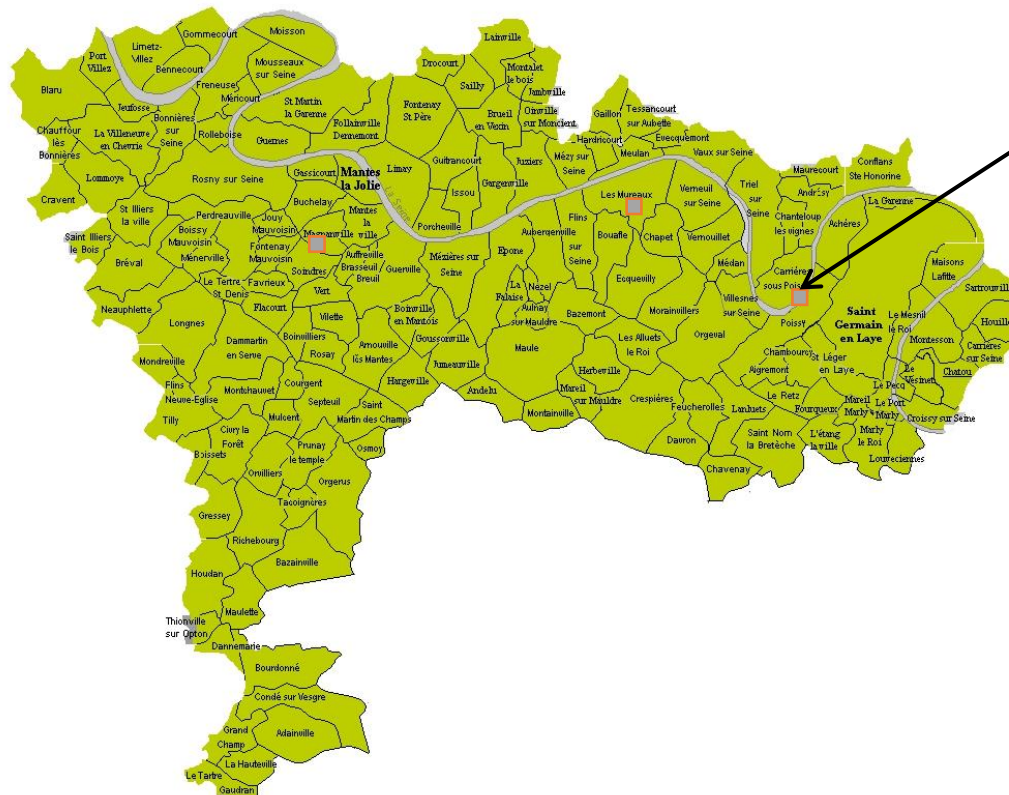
Gommecourt
Moisson
Lainville
Limetz-Villez
Port Villez
Bennecourt
Mousseaux sur Seine
Drocourt
Montalet le bois
Blaru
Freneuse
Méricourt
Sailly
Jambville
Jeufosse
Bonnières sur Seine
St Martin la Garenne
Follainville Dennemont
Fontenay St Père
Brueil en Vexin
Oinville sur Montcient
Gaillon sur Montcient
Tessancourt sur Aubette
Chauffour lès Bonnières
La Villeneuve en Chevrie
Rolleboise
Guernes
Hardricourt
Evecquemont
Meulan
Vaux sur Seine
Mantes la Jolie
Limay
Guitrancourt
Juziers
Mézy sur Seine
Mauvecourt
Conflans Ste Honorine
Lommoye
Rosny sur Seine
Gassicourt
Issou
Gargenville
Andrésy
Triel sur Seine
Cravent
St Illiers la ville
Buchelay
Mantes la ville
Les Mureaux
Verneuil sur Seine
Chanteloup les vignes
La Garenne
Perdreauville
Jouy Mauvoisin
Magnanville
Porcheville
Flins sur Seine
Achères
Saint Illiers le Bois
Boissy Mauvoisin
Fontenay Mauvoisin
Auffreville Brasseuil
Aubergenville
Bouafle
Chapet
Vernouillet
Ménerville
Soindres
Breuil
Guerville
Mézières sur Seine
Epone
Médan
Carrières sous Poissy
Maisons Laffitte
Bréval
Le Tertre St Denis
Favrieux
Vert
La Falaise
Nézel
Ecquevilly
Sartrouville
Neauphlette
Flacourt
Aulnay sur Mauldre
Bazemont
Morainvillers
Villennes sur Seine
Saint Germain en Laye
Le Mesnil le Roi
Houilles
Longnes
Dammartin en Serve
Villette
Boinvilliers
Boinville en Mantois
Poissy
Orgeval
Montesson
Mondreville
Rosay
Arnouville lès Mantes
Goussonville
Maule
Les Alluets le Roi
Chambourcy
St Léger en Laye
Carrières sur Seine
Flins Neuve-Eglise
Montchauvet
Courgent
Hargeville
Jumeauville
Herbeville
Aigremont
Chatou
Le Vésinet
Tilly
Mulcent
Septeuil
Saint Martin des Champs
Andelu
Mareil sur Mauldre
Crespières
Feucherolles
Lanluets
Le Retz
Fourqueux
Mareil Marly
Le Pecq
Le Port Marly
Croissy sur Seine
Civry la Forêt
Montainville
Prunay le temple
Osmoy
Marly le Roi
Boissets
Saint Nom la Bretèche
L'étang la ville
Louveciennes
Orvilliers
Orgerus
Davron
Chavenay
Tacoignères
Gressey
Richebourg
Bazainville
Houdan
Maulette
Thionville sur Opton
Dannemarie
Bourdonné
Condé sur Vesgre
Grand Champ
Adainville
La Hauteville
Le Tartre Gaudran
La Seine